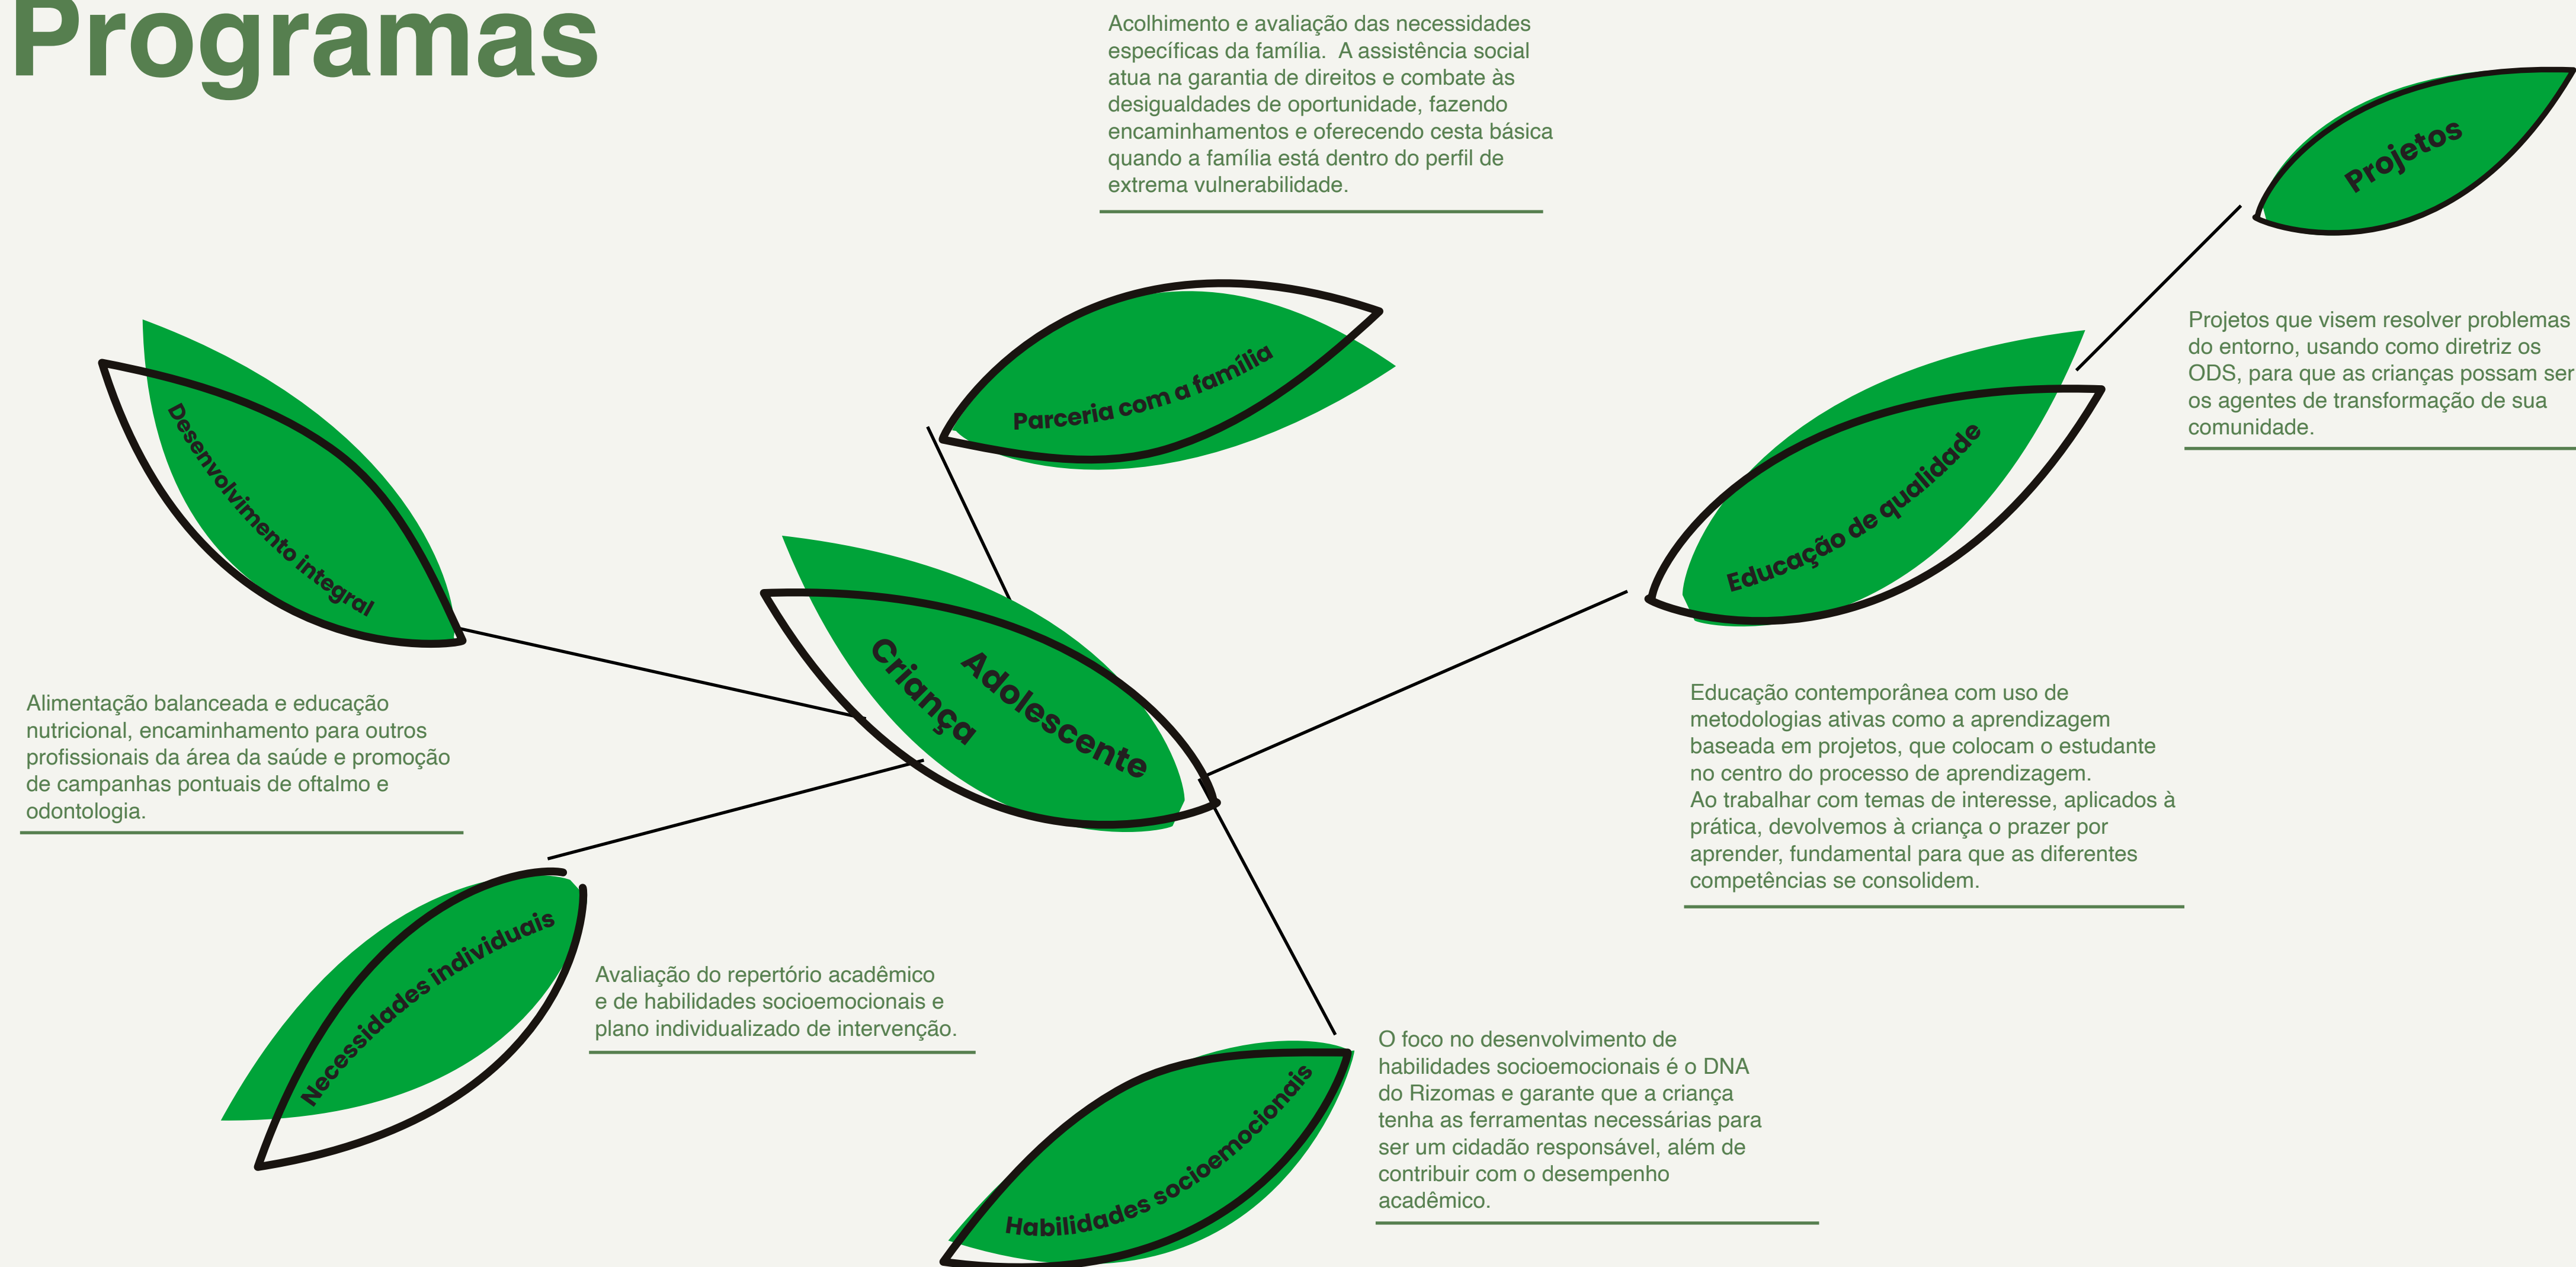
Programas

Acolhimento e avaliação das necessidades específicas da família. A assistência social atua na garantia de direitos e combate às desigualdades de oportunidade, fazendo encaminhamentos e oferecendo cesta básica quando a família está dentro do perfil de extrema vulnerabilidade.

Projetos

Projetos que visem resolver problemas do entorno, usando como diretriz os ODS, para que as crianças possam ser os agentes de transformação de sua comunidade.

Desenvolvimento integral

Parceria com a família

Educação de qualidade

Criança

Adolescente

Alimentação balanceada e educação nutricional, encaminhamento para outros profissionais da área da saúde e promoção de campanhas pontuais de oftalmo e odontologia.

Educação contemporânea com uso de metodologias ativas como a aprendizagem baseada em projetos, que colocam o estudante no centro do processo de aprendizagem.
Ao trabalhar com temas de interesse, aplicados à prática, devolvemos à criança o prazer por aprender, fundamental para que as diferentes competências se consolidem.

Necessidades individuais

Avaliação do repertório acadêmico e de habilidades socioemocionais e plano individualizado de intervenção.

Habilidades socioemocionais

O foco no desenvolvimento de habilidades socioemocionais é o DNA do Rizomas e garante que a criança tenha as ferramentas necessárias para ser um cidadão responsável, além de contribuir com o desempenho acadêmico.